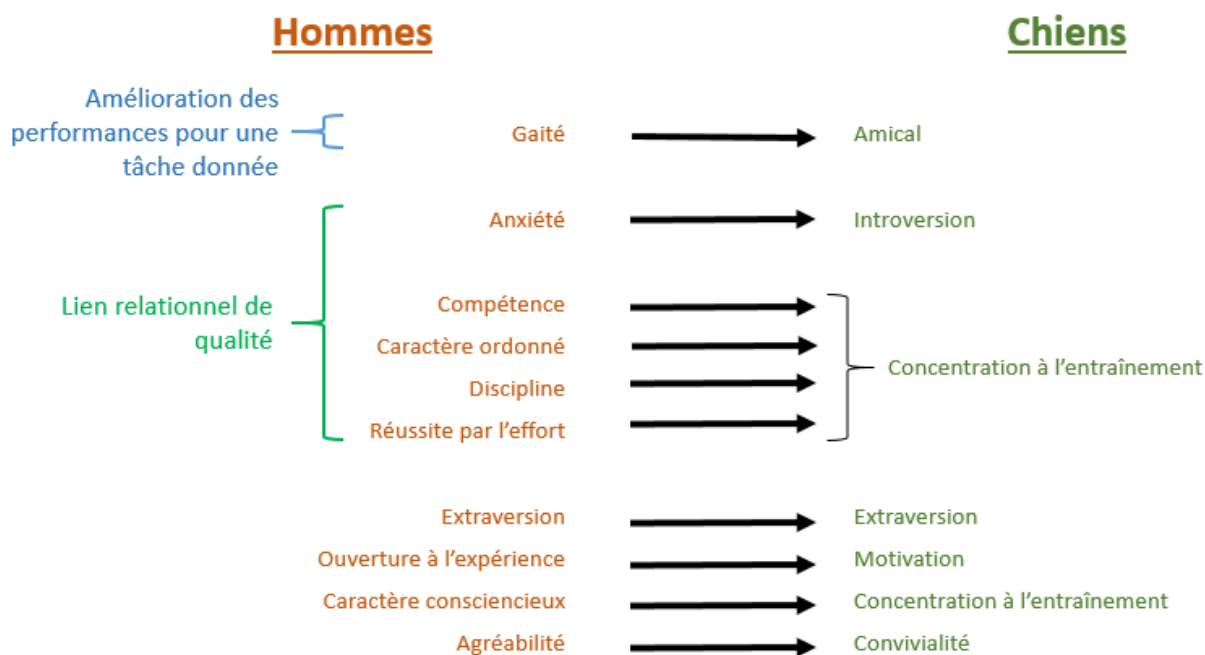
Hommes

Chiens

Amélioration des performances pour une tâche donnée

Gaité → Amical

Lien relationnel de qualité

Anxiété → Introversion

Compétence
Caractère ordonné
Discipline
Réussite par l'effort
→ Concentration à l'entraînement

Extraversion → Extraversion
Ouverture à l'expérience → Motivation
Caractère consciencieux → Concentration à l'entraînement
Agréabilité → Convivialité